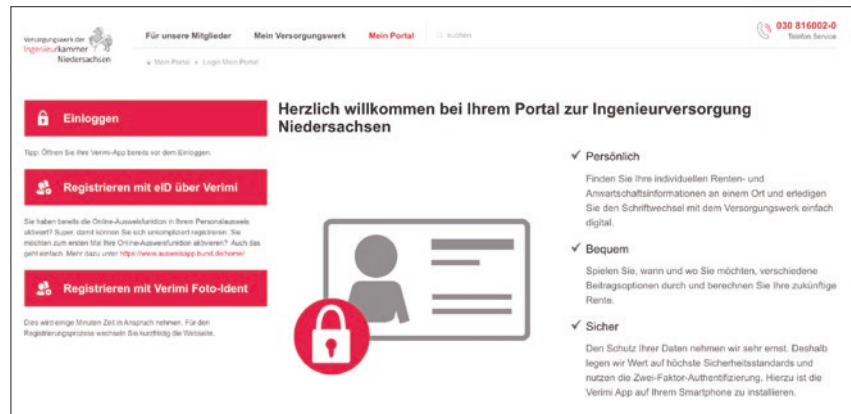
Versorgungswerk der Ingenieurkammer Niedersachsen

Für unsere Mitglieder Mein Versorgungswerk Mein Portal suchen

030 816002-0
Telefon Service

Mein Portal • Login Mein Portal

Einloggen

Tipp: Öffnen Sie Ihre Verimi-App bereits vor dem Einloggen.

Registrieren mit eID über Verimi

Sie haben bereits die Online-Ausweisfunktion in Ihrem Personalausweis aktiviert? Super, dann können Sie sich unkompliziert registrieren. Sie möchten zum ersten Mal Ihre Online-Ausweisfunktion aktivieren? Auch das geht einfach. Mehr dazu unter https://www.ausweisapp.bund.de/home/

Registrieren mit Verimi Foto-Ident

Dies wird einige Minuten Zeit in Anspruch nehmen. Für den Registrierungsprozess wechseln Sie kurzfristig die Webseite.

Herzlich willkommen bei Ihrem Portal zur Ingenieurversorgung Niedersachsen

✓ Persönlich

Finden Sie Ihre individuellen Renten- und Anwartschaftsinformationen an einem Ort und erledigen Sie den Schriftwechsel mit dem Versorgungswerk einfach digital.

✓ Bequem

Spielen Sie, wann und wo Sie möchten, verschiedene Beitragsoptionen durch und berechnen Sie Ihre zukünftige Rente.

✓ Sicher

Den Schutz Ihrer Daten nehmen wir sehr ernst. Deshalb legen wir Wert auf höchste Sicherheitsstandards und nutzen die Zwei-Faktor-Authentifizierung. Hierzu ist die Verimi App auf Ihrem Smartphone zu installieren.